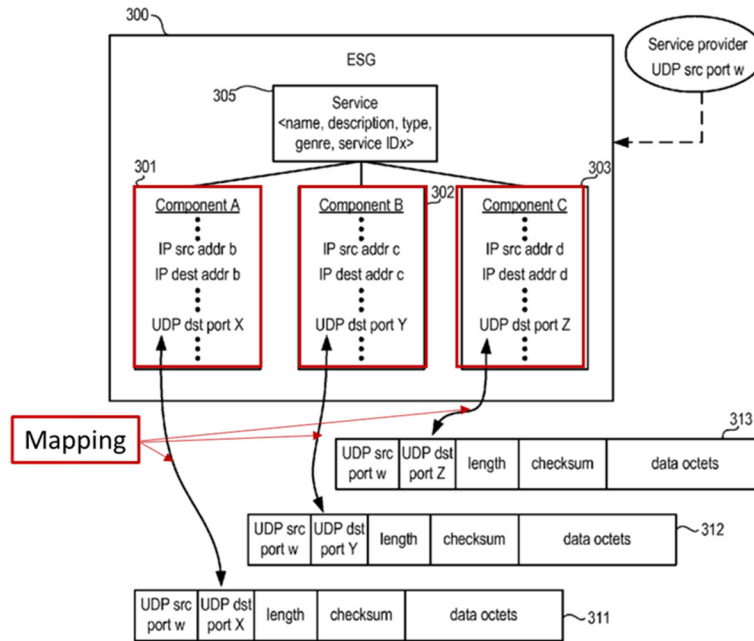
300

ESG

Service provider
UDP src port w

305

Service
<name, description, type, genre, service IDx>

301

302

303

Component A

IP src addr b
IP dest addr b

UDP dst port X

Component B

IP src addr c
IP dest addr c

UDP dst port Y

Component C

IP src addr d
IP dest addr d

UDP dst port Z

Mapping

313

| UDP src port w | UDP dst port Z | length | checksum | data octets |
|---|---|---|---|---|

312

| UDP src port w | UDP dst port Y | length | checksum | data octets |
|---|---|---|---|---|

311

| UDP src port w | UDP dst port X | length | checksum | data octets |
|---|---|---|---|---|